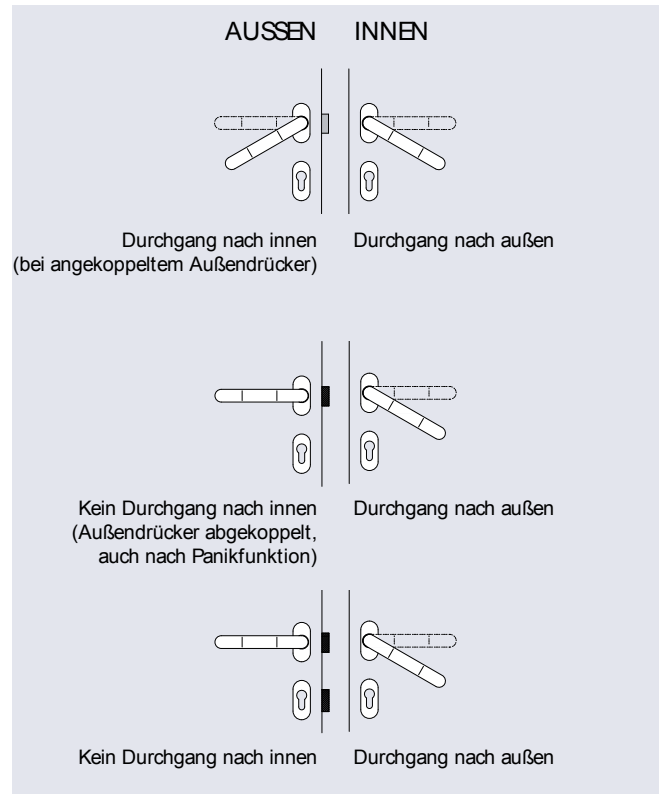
AUSSEN INNEN

Durchgang nach innen
(bei angekoppeltem Außendrücker)

Durchgang nach außen

Kein Durchgang nach innen
(Außendrücker abgekoppelt, auch nach Panikfunktion)

Durchgang nach außen

Kein Durchgang nach innen

Durchgang nach außen